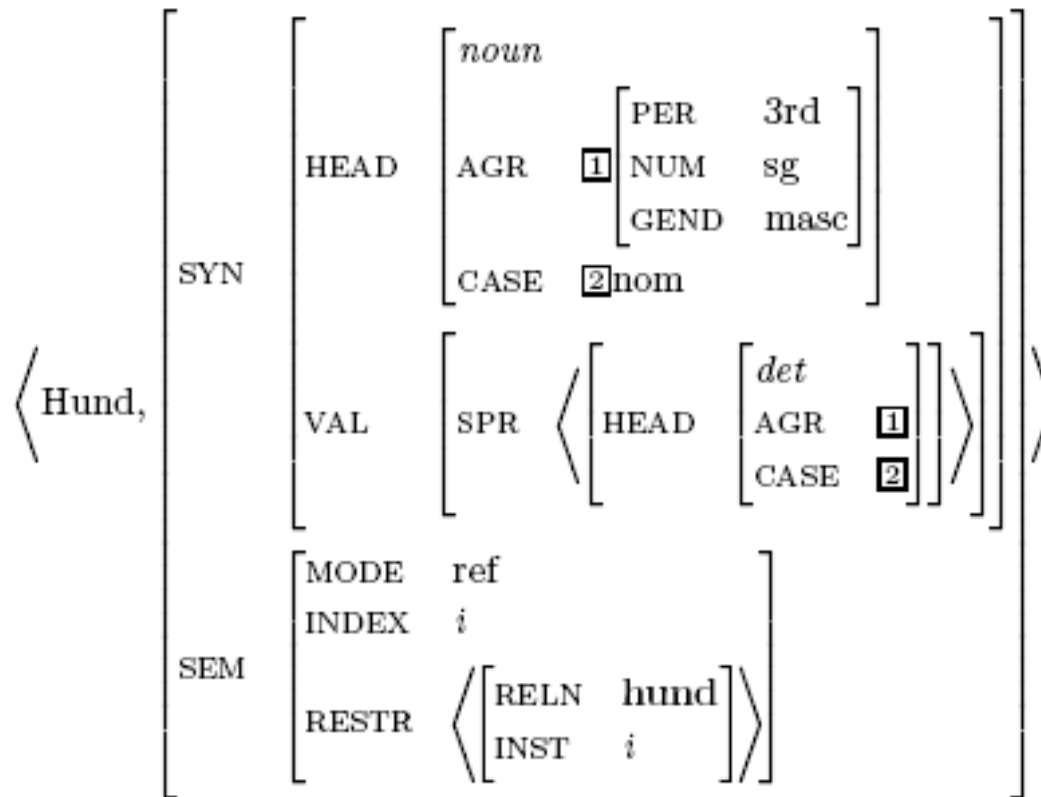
$\left\langle \text{Hund}, \begin{bmatrix} \text{SYN} & \begin{bmatrix} \text{HEAD} & \begin{bmatrix} \textit{noun} & \\ \text{AGR} & \boxed{1} \begin{bmatrix} \text{PER} & \text{3rd} \\ \text{NUM} & \text{sg} \\ \text{GEND} & \text{masc} \end{bmatrix} \\ \text{CASE} & \boxed{2}\text{nom} \end{bmatrix} \\ \text{VAL} & \begin{bmatrix} \text{SPR} & \left\langle \begin{bmatrix} \text{HEAD} & \begin{bmatrix} \textit{det} & \\ \text{AGR} & \boxed{1} \\ \text{CASE} & \boxed{2} \end{bmatrix} \end{bmatrix} \right\rangle \end{bmatrix} \end{bmatrix} \\ \text{SEM} & \begin{bmatrix} \text{MODE} & \text{ref} \\ \text{INDEX} & i \\ \text{RESTR} & \left\langle \begin{bmatrix} \text{RELN} & \text{hund} \\ \text{INST} & i \end{bmatrix} \right\rangle \end{bmatrix} \end{bmatrix} \right\rangle$